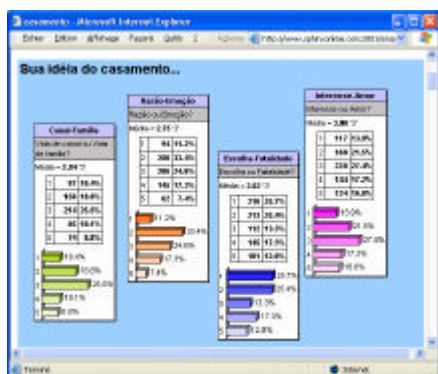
casamento - Microsoft Internet Explorer

Arquivo Editar Exibir Favoritos Ferramentas Ajuda

Endereço http://www.optimonline.com.br/

Sua idéia do casamento...

Casal-Família

Visão do casal ou Visão de família?

Média = 2,84

| 1 | 97 | 10.4% |
|---|---|---|
| 2 | 150 | 16.0% |
| 3 | 244 | 26.0% |
| 4 | 86 | 10.1% |
| 5 | 75 | 8.0% |

Razão-Emoção

Razão ou Emoção?

Média = 2,35

| 1 | 94 | 11.2% |
|---|---|---|
| 2 | 288 | 33.6% |
| 3 | 206 | 24.0% |
| 4 | 146 | 17.1% |
| 5 | 63 | 7.4% |

Escolha-Fatalidade

Escolha ou Fatalidade?

Média = 2,63

| 1 | 219 | 25.7% |
|---|---|---|
| 2 | 213 | 25.4% |
| 3 | 112 | 13.3% |
| 4 | 145 | 17.3% |
| 5 | 101 | 12.0% |

Interesse-Amor

Interesse ou Amor?

Média = 2,86

| 1 | 117 | 13.9% |
|---|---|---|
| 2 | 168 | 21.5% |
| 3 | 230 | 27.0% |
| 4 | 150 | 17.2% |
| 5 | 134 | 16.0% |

Concluído Internet